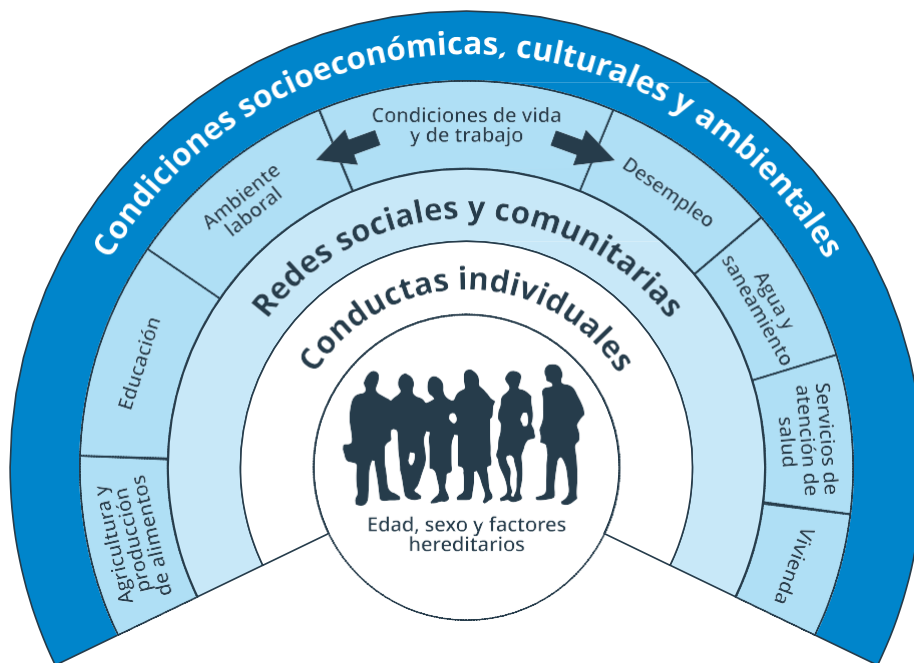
Condiciones socioeconómicas, culturales y ambientales

Condiciones de vida y de trabajo

Ambiente laboral

Desempleo

Educación

Agua y saneamiento

Servicios de atención de salud

Agricultura y producción de alimentos

Vivienda

Redes sociales y comunitarias

Conductas individuales

Edad, sexo y factores hereditarios